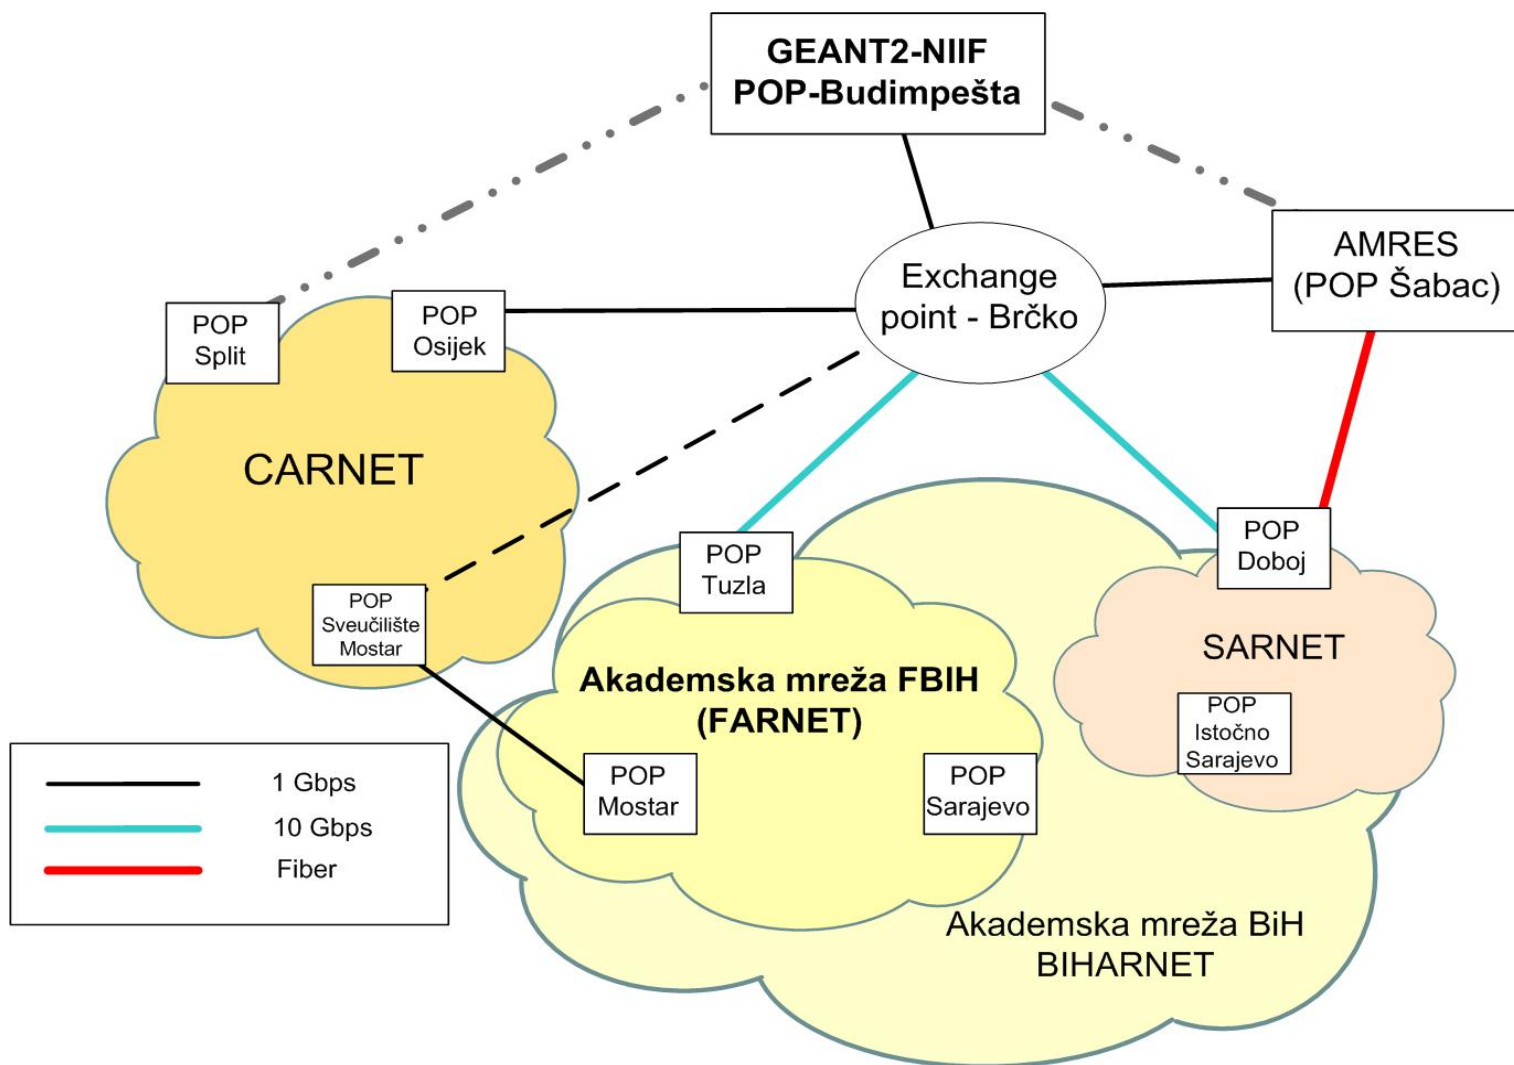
GEANT2-NIIF
POP-Budimpešta

AMRES
(POP Šabac)

Exchange
point - Brčko

POP
Split

POP
Osijek

CARNET

POP
Sveučilište
Mostar

POP
Tuzla

POP
Doboj

SARNET

POP
Istočno
Sarajevo

Akademska mreža FBIH
(FARNET)

POP
Mostar

POP
Sarajevo

Akademska mreža BiH
BIHARNET

1 Gbps
10 Gbps
Fiber